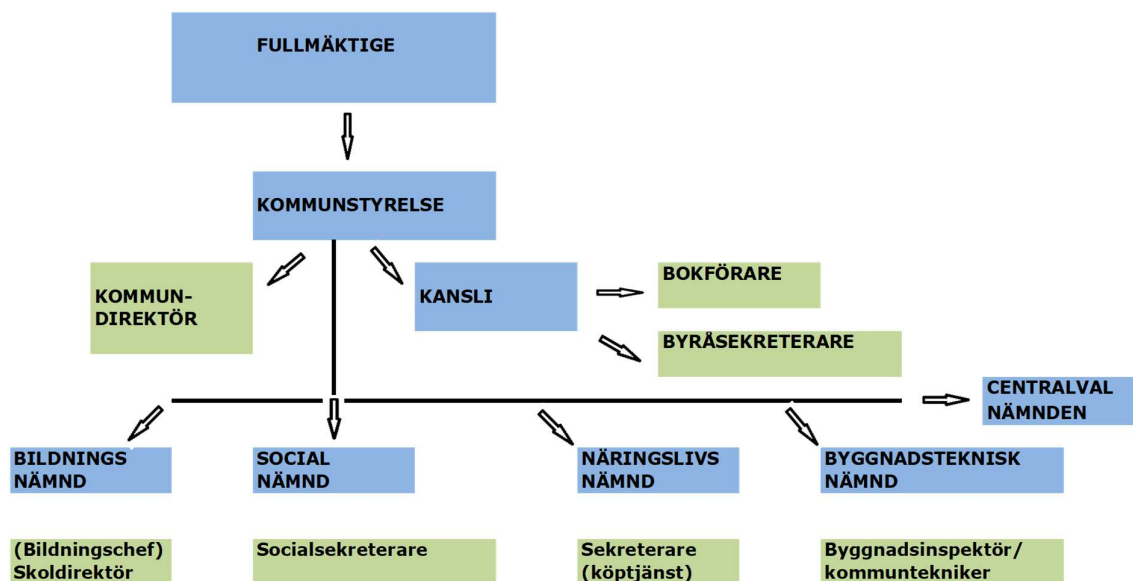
FULLMÄKTIGE

KOMMUNSTYRELSE

KOMMUN-DIREKTÖR

KANSLI

BOKFÖRARE

BYRÅSEKRETERARE

CENTRALVAL NÄMNDEN

BILDNINGS NÄMND

SOCIAL NÄMND

NÄRINGSLIVS NÄMND

BYGGNADSTEKNISK NÄMND

(Bildningschef) Skoldirektör

Socialsekreterare

Sekreterare (köptjänst)

Byggnadsinspektör/ kommuntekniker